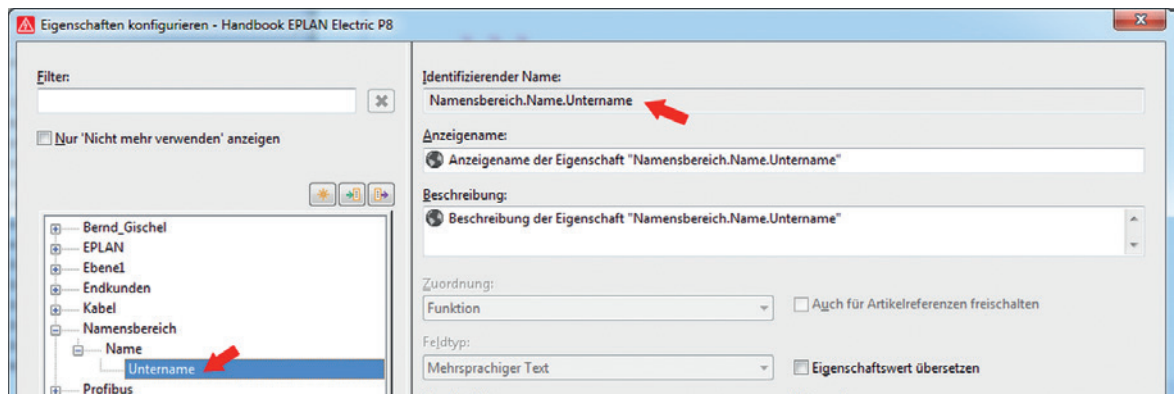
Eigenschaften konfigurieren - Handbook EPLAN Electric P8

Filter:

Nur 'Nicht mehr verwenden' anzeigen

Bernd_Gischel
EPLAN
Ebene1
Endkunden
Kabel
Namensbereich
Name
Untername
Profibus

Identifizierender Name:
Namensbereich.Name.Untername

Anzeigename:
Anzeigename der Eigenschaft "Namensbereich.Name.Untername"

Beschreibung:
Beschreibung der Eigenschaft "Namensbereich.Name.Untername"

Zuordnung:
Funktion
Auch für Artikelreferenzen freischalten

Feldtyp:
Mehrsprachiger Text
Eigenschaftswert übersetzen